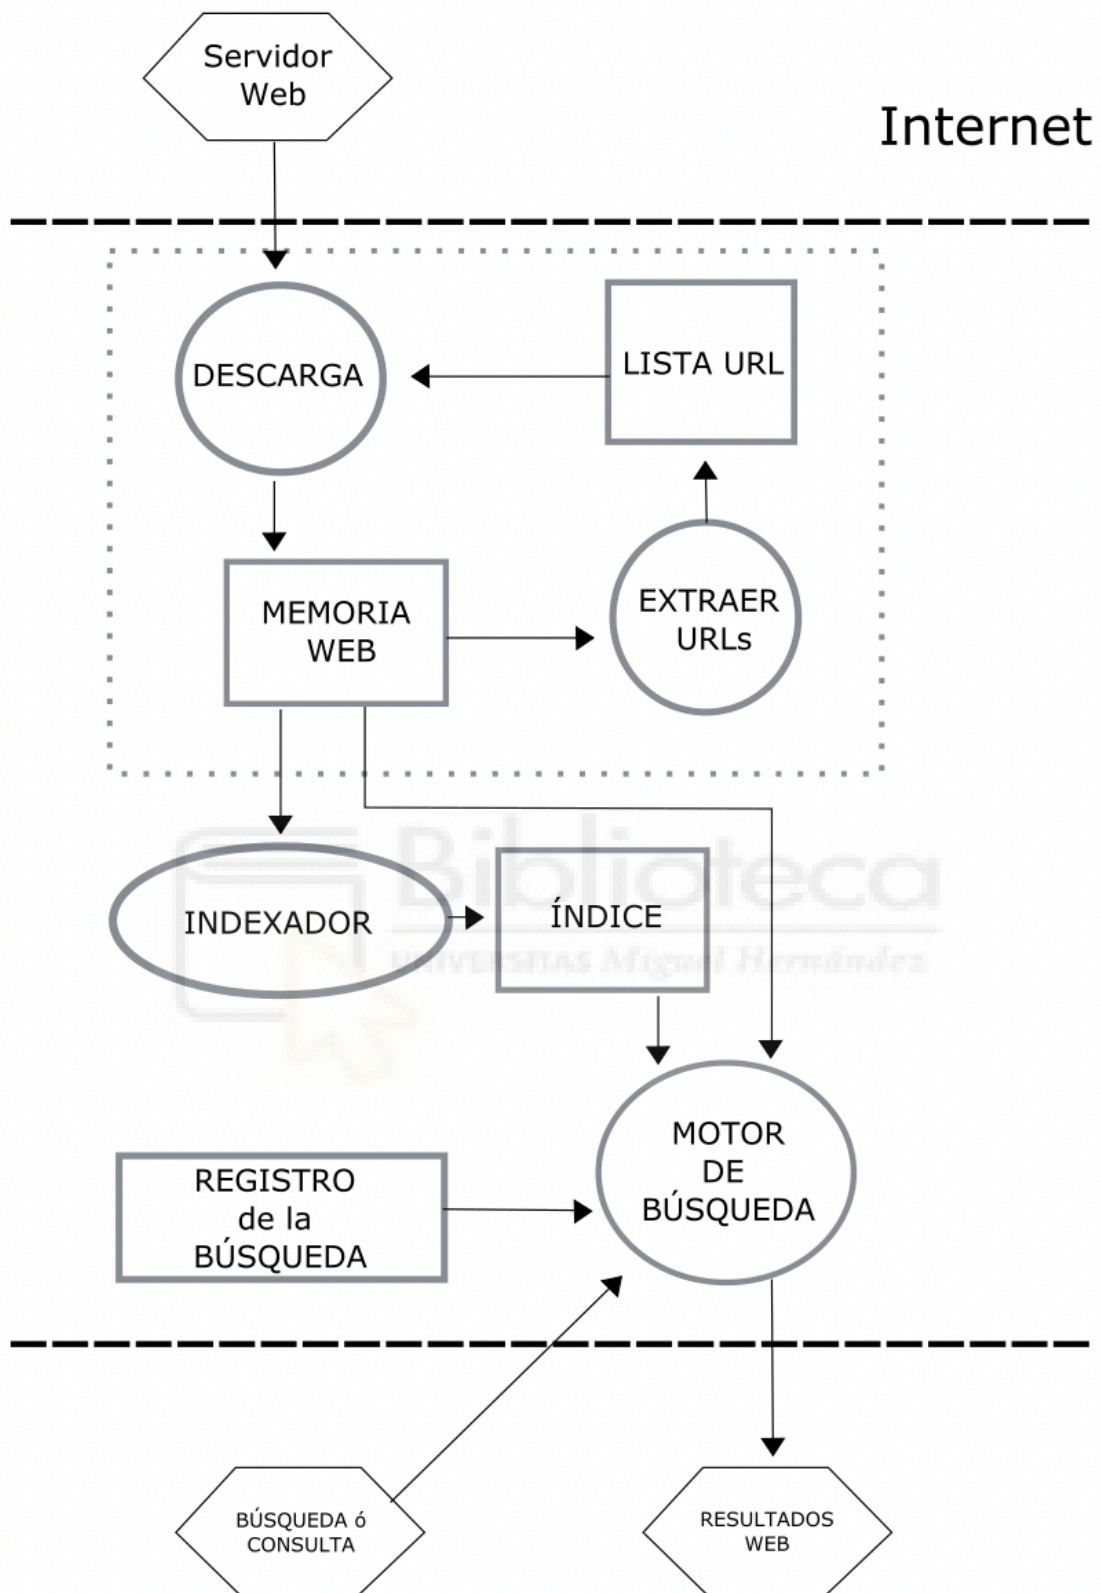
Servidor Web

Internet

DESCARGA

LISTA URL

MEMORIA WEB

EXTRAER URLs

INDEXADOR

ÍNDICE

Biblioteca UNIVERSITAS Miguel Hernández

MOTOR DE BÚSQUEDA

REGISTRO de la BÚSQUEDA

BÚSQUEDA ó CONSULTA

RESULTADOS WEB